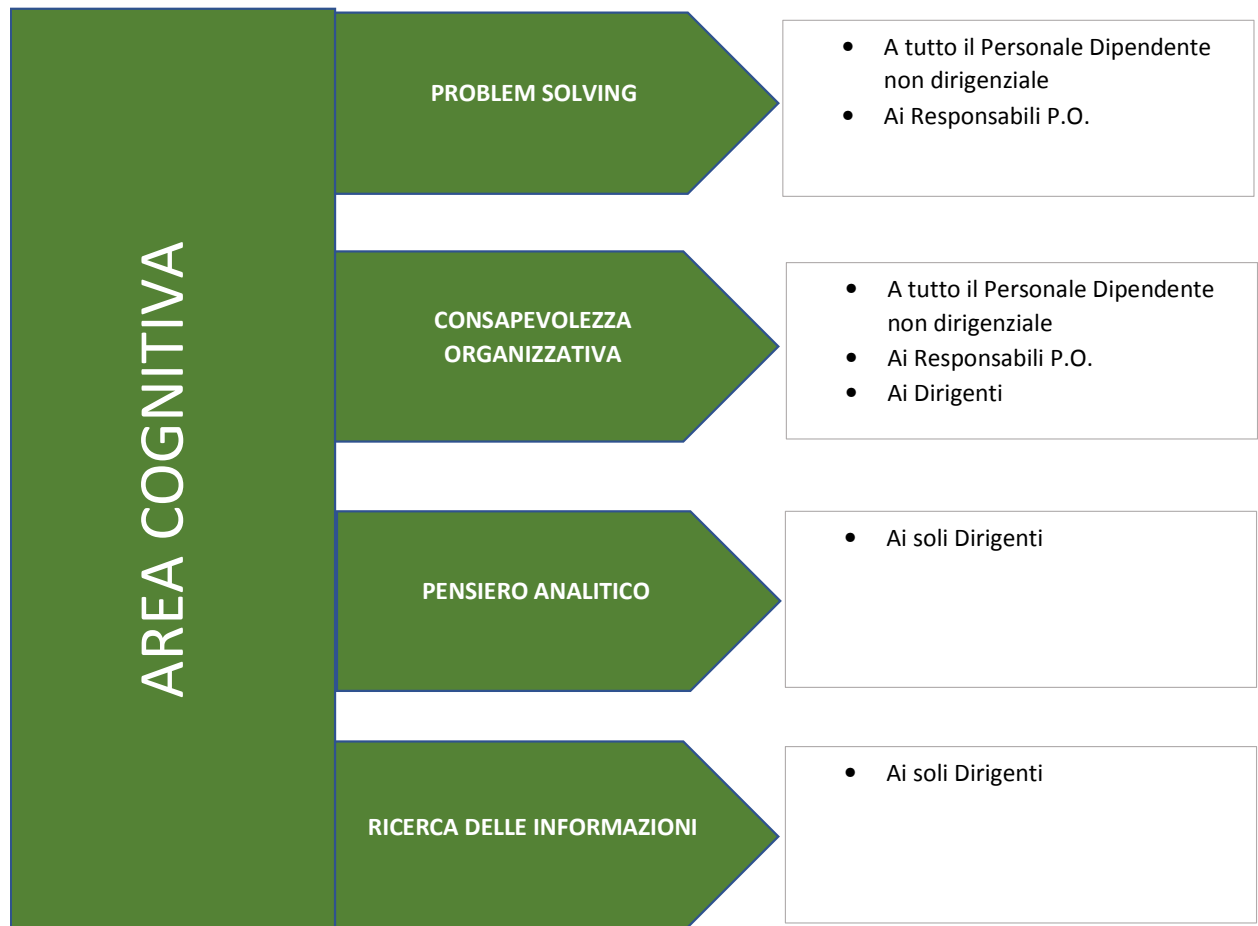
AREA COGNITIVA

PROBLEM SOLVING

- A tutto il Personale Dipendente non dirigenziale
- Ai Responsabili P.O.

CONSAPEVOLEZZA ORGANIZZATIVA

- A tutto il Personale Dipendente non dirigenziale
- Ai Responsabili P.O.
- Ai Dirigenti

PENSIERO ANALITICO

- Ai soli Dirigenti

RICERCA DELLE INFORMAZIONI

- Ai soli Dirigenti